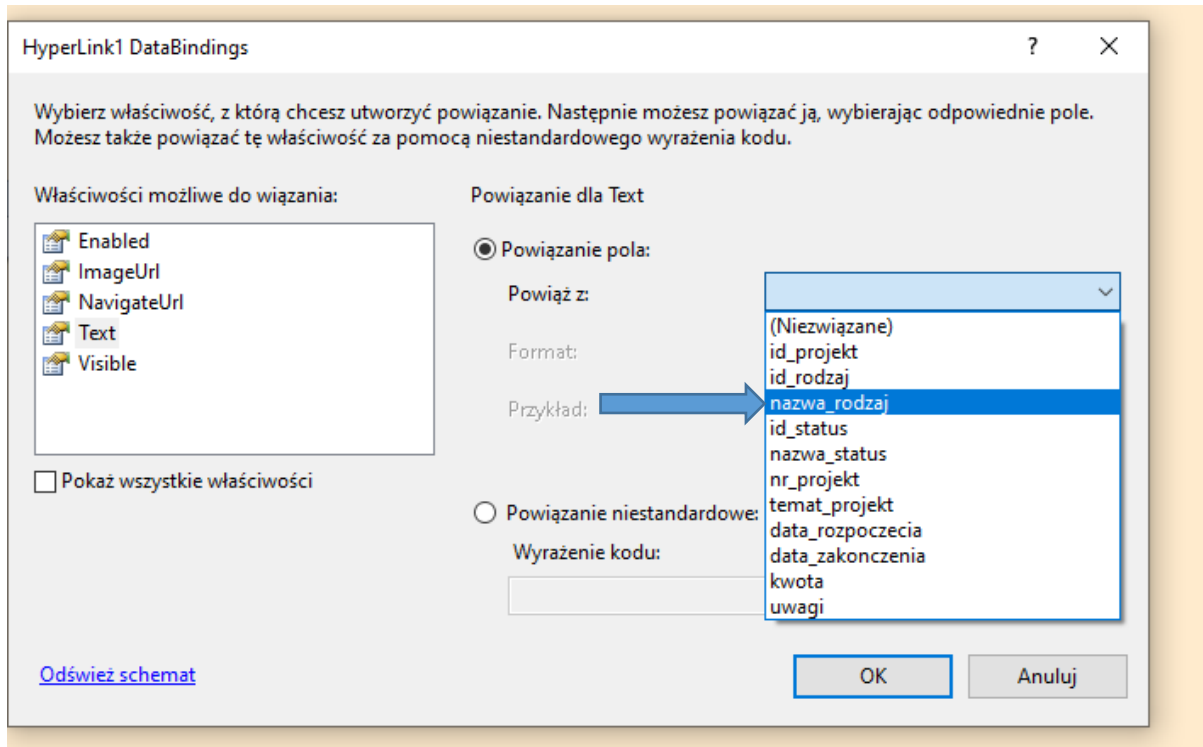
HyperLink1 DataBindings

?

Wybierz właściwość, z którą chcesz utworzyć powiązanie. Następnie możesz powiązać ją, wybierając odpowiednie pole. Możesz także powiązać tę właściwość za pomocą niestandardowego wyrażenia kodu.

Właściwości możliwe do wiązania:

Enabled
ImageUrl
NavigateUrl
Text
Visible

Pokaż wszystkie właściwości

Powiązanie dla Text

Powiązanie pola:

Powiąż z:

Format:

Przykład:

(Niezwiązane)
id_projekt
id_rodzaj
nazwa_rodzaj
id_status
nazwa_status
nr_projekt
temat_projekt
data_rozpoczecia
data_zakonczenia
kwota
uwagi

Powiązanie niestandardowe:

Wyrażenie kodu:

Odśwież schemat

OK

Anuluj